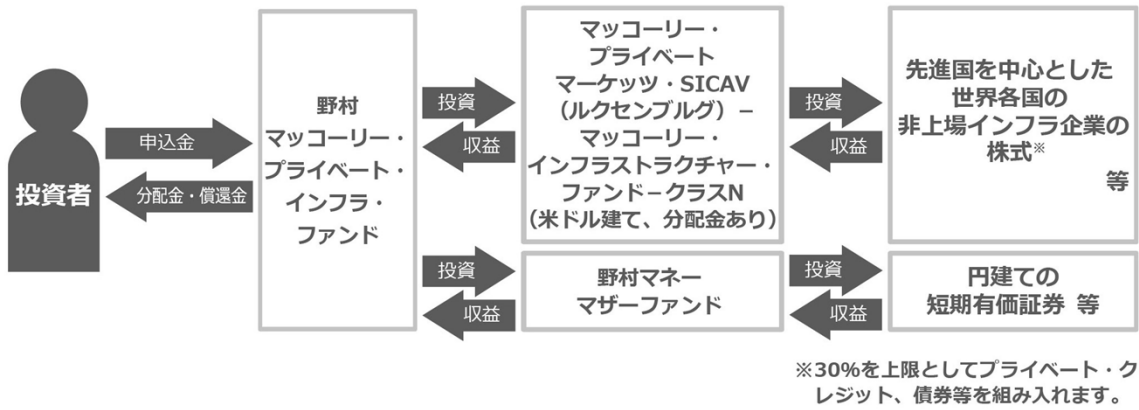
投資者

申込金

分配金・償還金

野村
マッコーリー・
プライベート・
インフラ・
ファンド

投資

収益

マッコーリー・
プライベート
マーケッツ・SICAV
（ルクセンブルグ）－
マッコーリー・
インフラストラクチャー・
ファンド－クラスN
（米ドル建て、分配金あり）

投資

収益

先進国を中心とした
世界各国の
非上場インフラ企業の
株式※
等

投資

収益

野村マネー
マザーファンド

投資

収益

円建ての
短期有価証券 等

※30%を上限としてプライベート・クレジット、債券等を組み入れます。